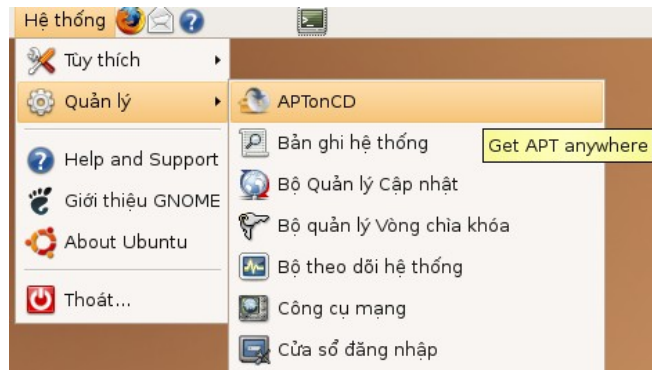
Hệ thống

Tùy thích

Quản lý

Help and Support

Giới thiệu GNOME

About Ubuntu

Thoát...

APTonCD

Bản ghi hệ thống

Bộ Quản lý Cập nhật

Bộ quản lý Vòng chìa khóa

Bộ theo dõi hệ thống

Công cụ mạng

Cửa sổ đăng nhập

Get APT anywhere